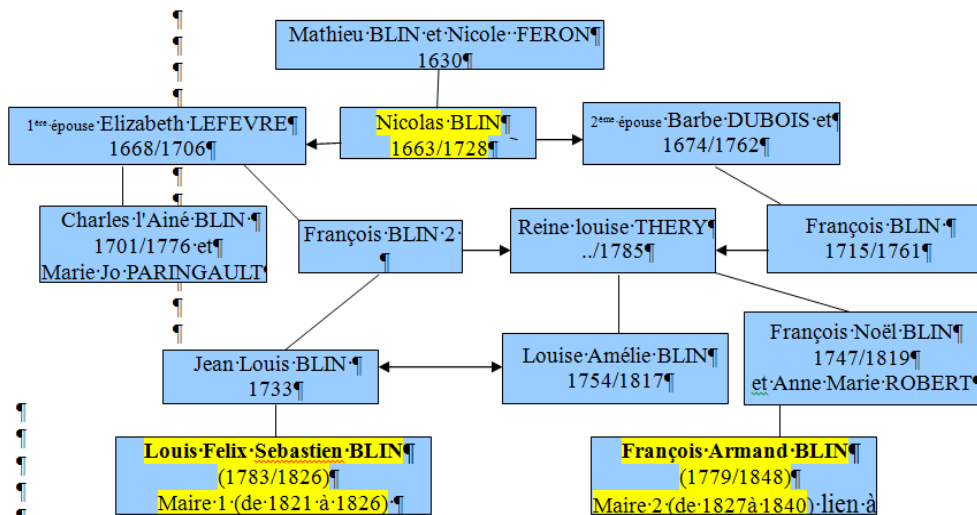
Mathieu·BLIN·et·Nicole··FERON¶
1630¶

1ère épouse Elizabeth·LEFEVRE¶
1668/1706¶

Nicolas·BLIN¶
1663/1728¶

2ème épouse Barbe·DUBOIS·et¶
1674/1762¶

Charles·l'Ainé·BLIN·¶
1701/1776·et¶
Marie·Jo·PARINGAULT¶

François·BLIN·2·
¶

Reine·louise·THERY¶
../1785¶

François·BLIN·¶
1715/1761¶

Jean·Louis·BLIN·¶
1733¶

Louise·Amélie·BLIN¶
1754/1817¶

François·Noël·BLIN¶
1747/1819¶
et·Anne·Marie·ROBERT¶

Louis·Felix·Sebastien·BLIN¶
(1783/1826)¶
Maire·1·(de·1821·à·1826)·¶

François·Armand·BLIN¶
(1779/1848)¶
Maire·2·(de·1827à·1840)·lien·à